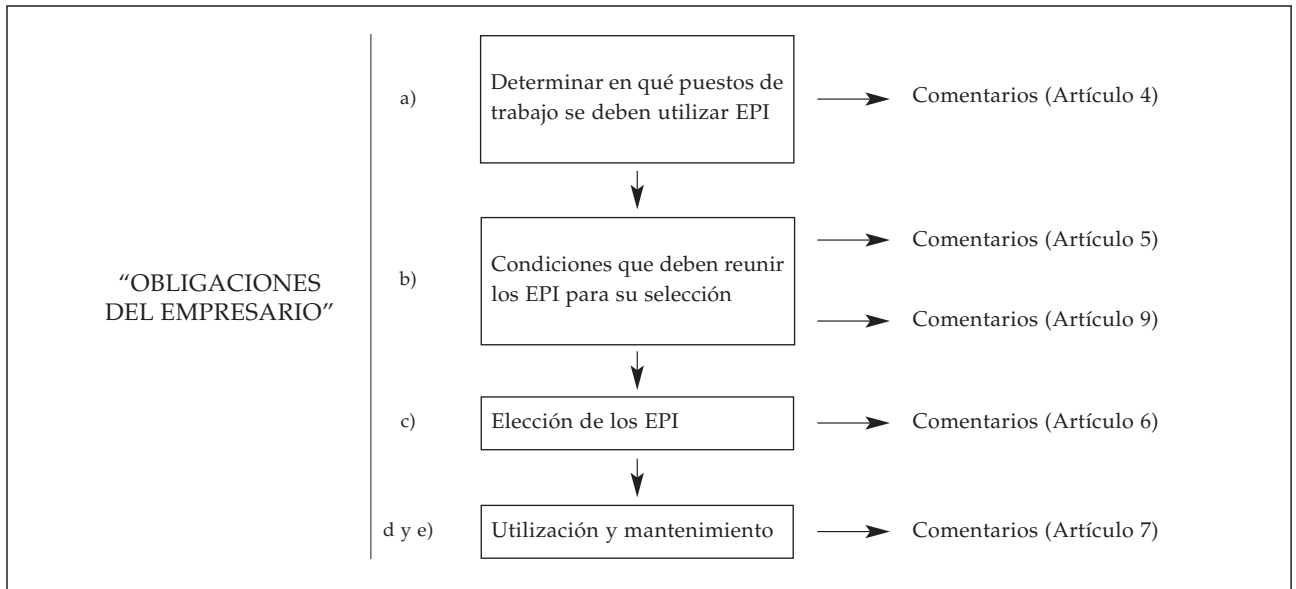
“OBLIGACIONES DEL EMPRESARIO”

a) Determinar en qué puestos de trabajo se deben utilizar EPI → Comentarios (Artículo 4)

b) Condiciones que deben reunir los EPI para su selección → Comentarios (Artículo 5) → Comentarios (Artículo 9)

c) Elección de los EPI → Comentarios (Artículo 6)

d y e) Utilización y mantenimiento → Comentarios (Artículo 7)